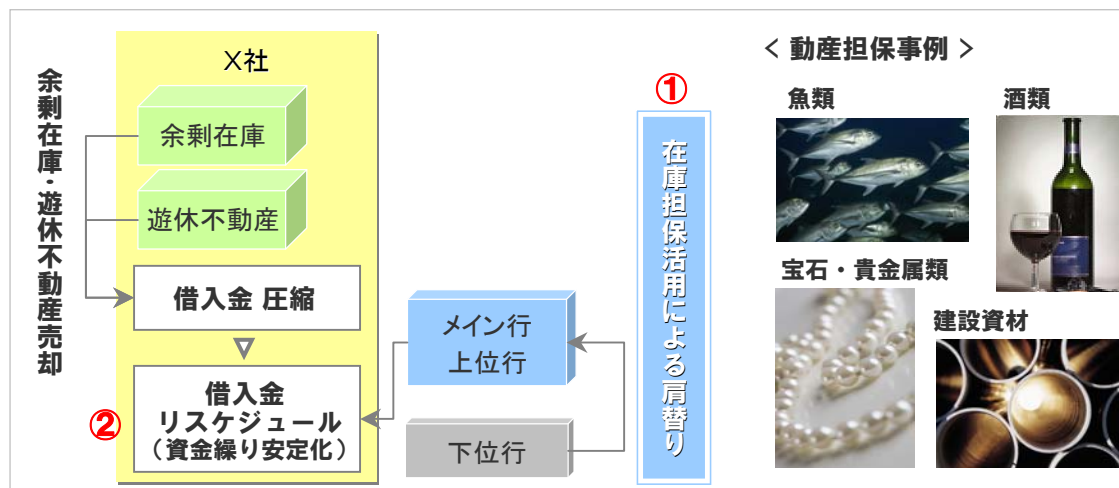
余剰在庫・遊休不動産売却

X社

余剰在庫

遊休不動産

借入金 圧縮

②

借入金
リスケジュール
（資金繰り安定化）

メイン行
上位行

下位行

①

在庫担保活用による肩替り

＜ 動産担保事例 ＞

魚類

酒類

宝石・貴金属類

建設資材